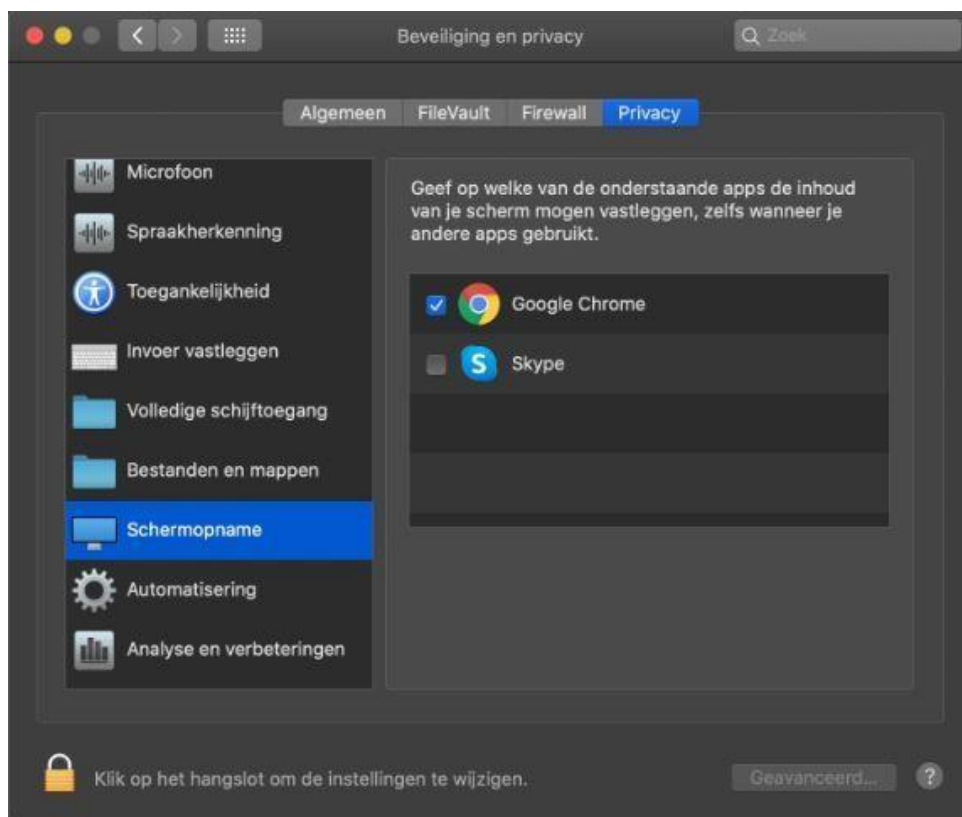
Beveiliging en privacy

Zoek

Algemeen FileVault Firewall Privacy

Microfoon

Spraakherkenning

Toegankelijkheid

Invoer vastleggen

Volledige schijftoegang

Bestanden en mappen

Schermopname

Automatisering

Analyse en verbeteringen

Geef op welke van de onderstaande apps de inhoud van je scherm mogen vastleggen, zelfs wanneer je andere apps gebruikt.

Google Chrome

Skype

Klik op het hangslot om de instellingen te wijzigen.

Geavanceerd...

?